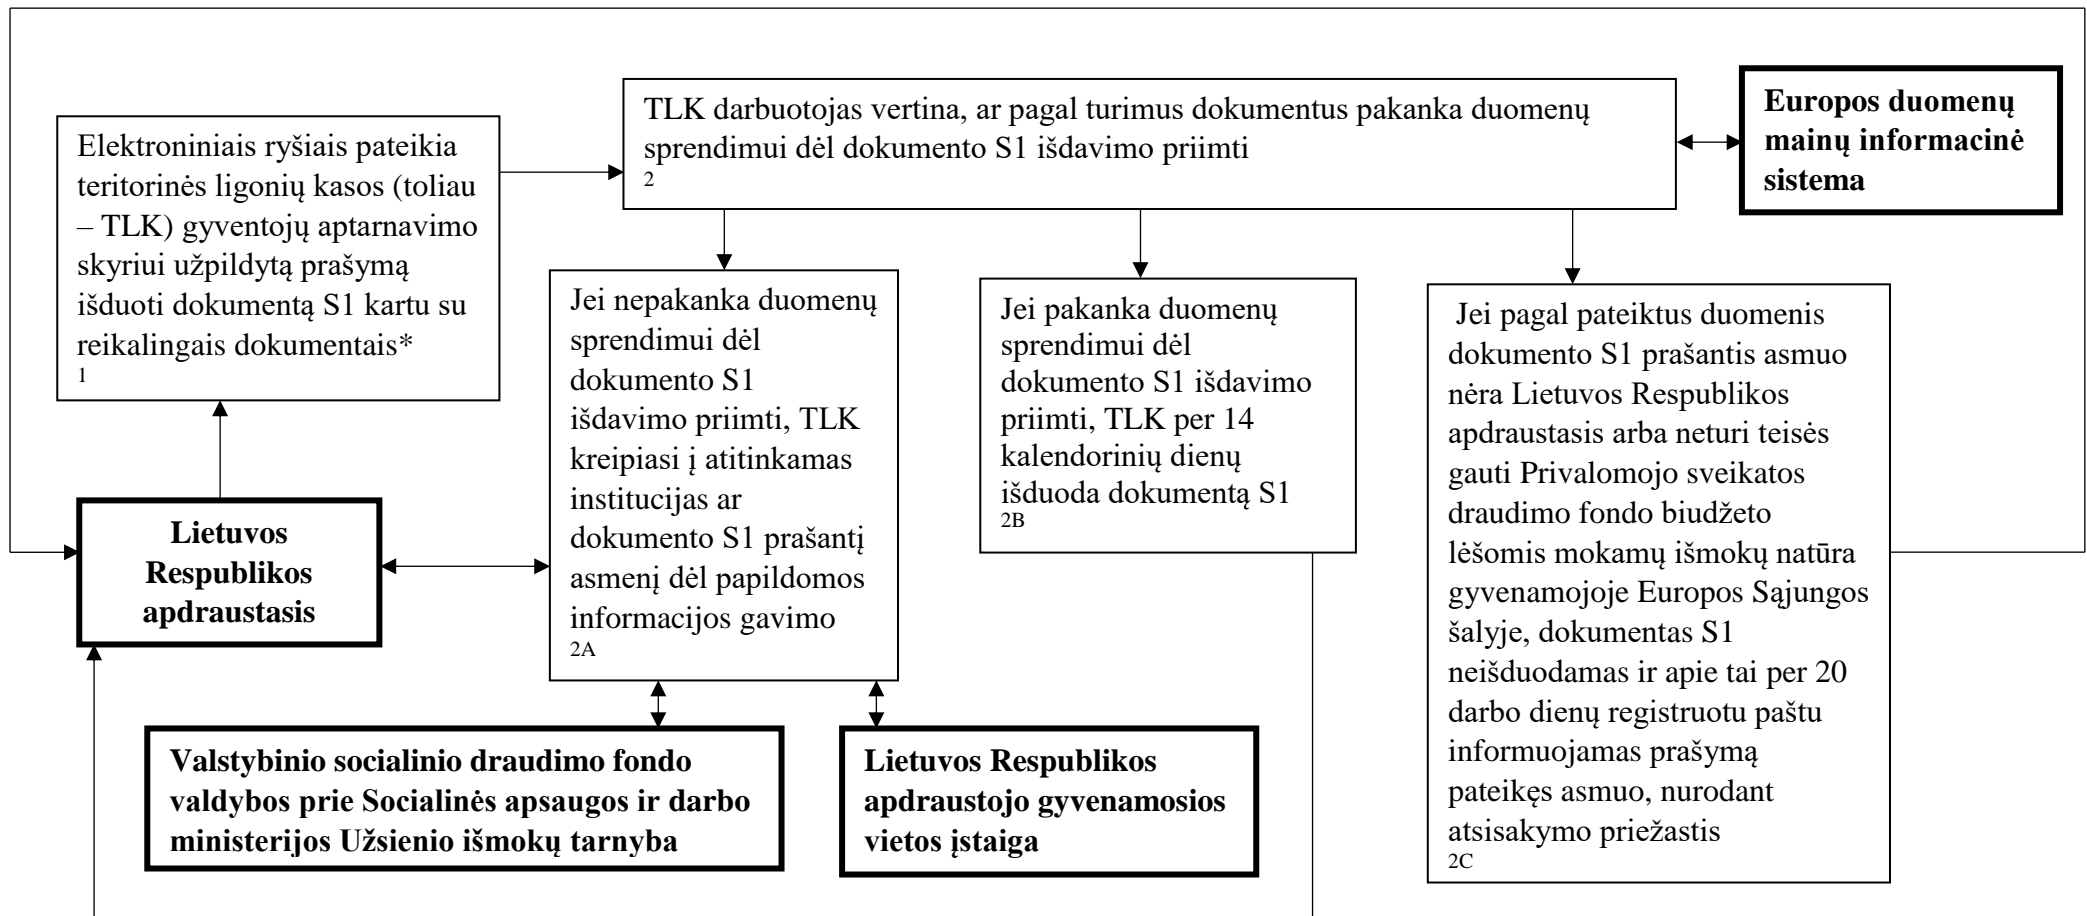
Elektroniniais ryšiais pateikia teritorinės ligonių kasos (toliau – TLK) gyventojų aptarnavimo skyriui užpildytą prašymą išduoti dokumentą S1 kartu su reikalingais dokumentais*
1

TLK darbuotojas vertina, ar pagal turimus dokumentus pakanka duomenų sprendimui dėl dokumento S1 išdavimo priimti
2

Europos duomenų mainų informacinė sistema

Jei nepakanka duomenų sprendimui dėl dokumento S1 išdavimo priimti, TLK kreipiasi į atitinkamas institucijas ar dokumento S1 prašantį asmenį dėl papildomos informacijos gavimo
2A

Jei pakanka duomenų sprendimui dėl dokumento S1 išdavimo priimti, TLK per 14 kalendorinių dienų išduoda dokumentą S1
2B

Jei pagal pateiktus duomenis dokumento S1 prašantis asmuo nėra Lietuvos Respublikos apdraustasis arba neturi teisės gauti Privalomojo sveikatos draudimo fondo biudžeto lėšomis mokamų išmokų natūra gyvenamojoje Europos Sąjungos šalyje, dokumentas S1 neišduodamas ir apie tai per 20 darbo dienų registruotu paštu informuojamas prašymą pateikęs asmuo, nurodant atsisakymo priežastis
2C

Lietuvos Respublikos apdraustasis

Valstybinio socialinio draudimo fondo valdybos prie Socialinės apsaugos ir darbo ministerijos Užsienio išmokų tarnyba

Lietuvos Respublikos apdraustojo gyvenamosios vietos įstaiga